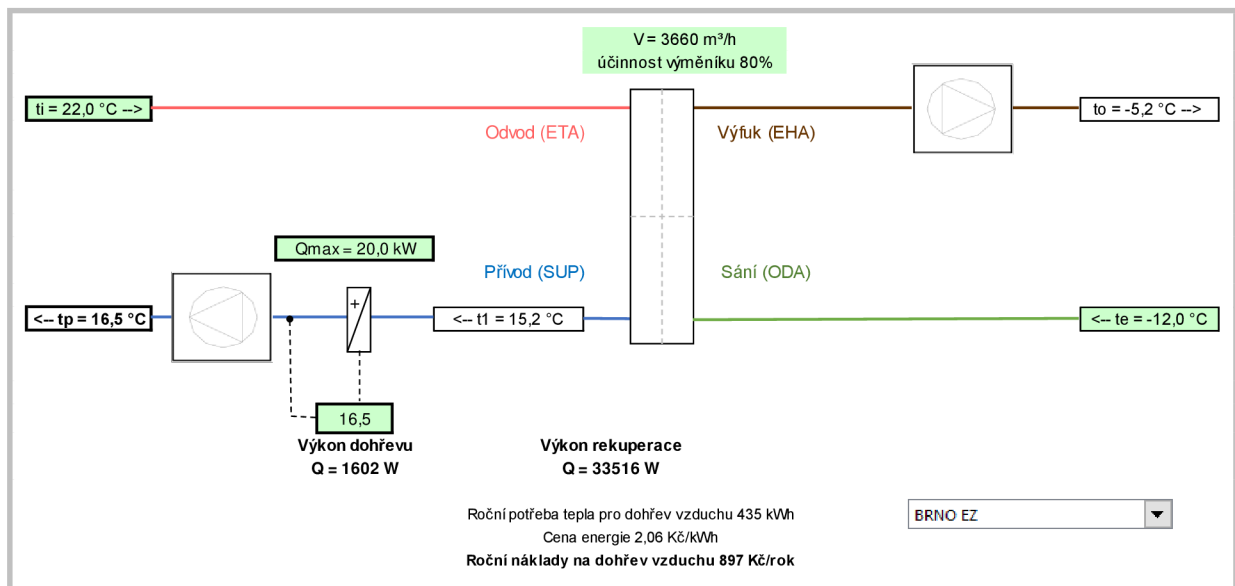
V = 3660 m³/h
účinnost výměníku 80%

ti = 22,0 °C -->

Odvod (ETA)

Výfuk (EHA)

to = -5,2 °C -->

Qmax = 20,0 kW

Přívod (SUP)

Sání (ODA)

<-- tp = 16,5 °C

+

<-- t1 = 15,2 °C

<-- te = -12,0 °C

16,5

Výkon dohřevu
Q = 1602 W

Výkon rekuperace
Q = 33516 W

Roční potřeba tepla pro dohřev vzduchu 435 kWh
Cena energie 2,06 Kč/kWh
Roční náklady na dohřev vzduchu 897 Kč/rok

BRNO EZ